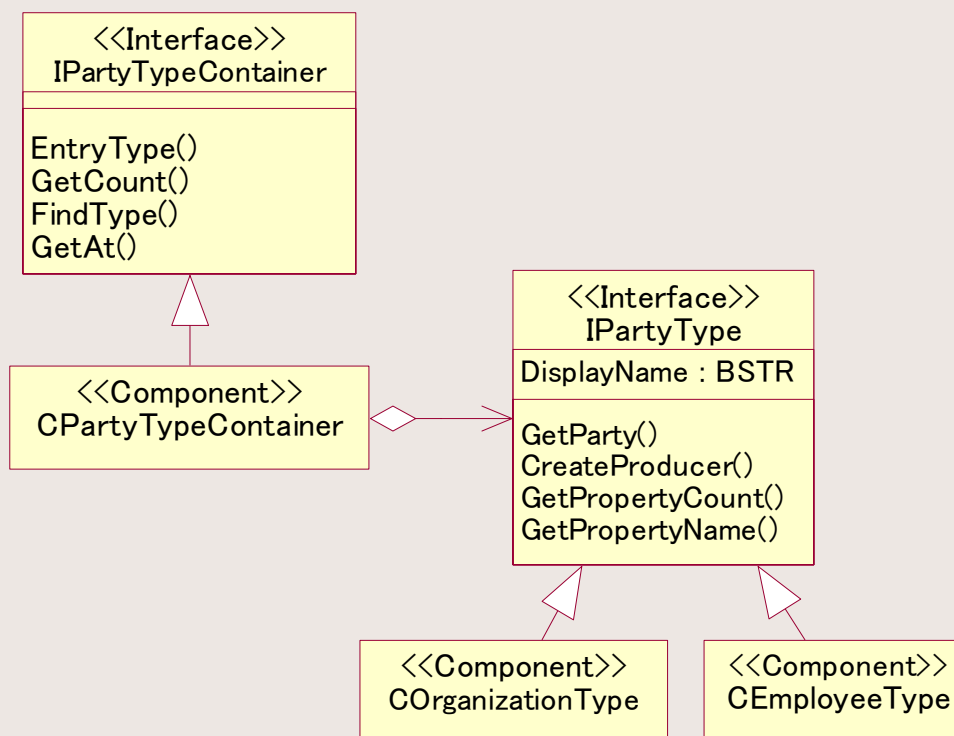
<<Interface>>
IPartyTypeContainer

EntryType()
GetCount()
FindType()
GetAt()

<<Component>>
CPartyTypeContainer

<<Interface>>
IPartyType

DisplayName : BSTR

GetParty()
CreateProducer()
GetPropertyCount()
GetPropertyName()

<<Component>>
COrganizationType

<<Component>>
CEmployeeType